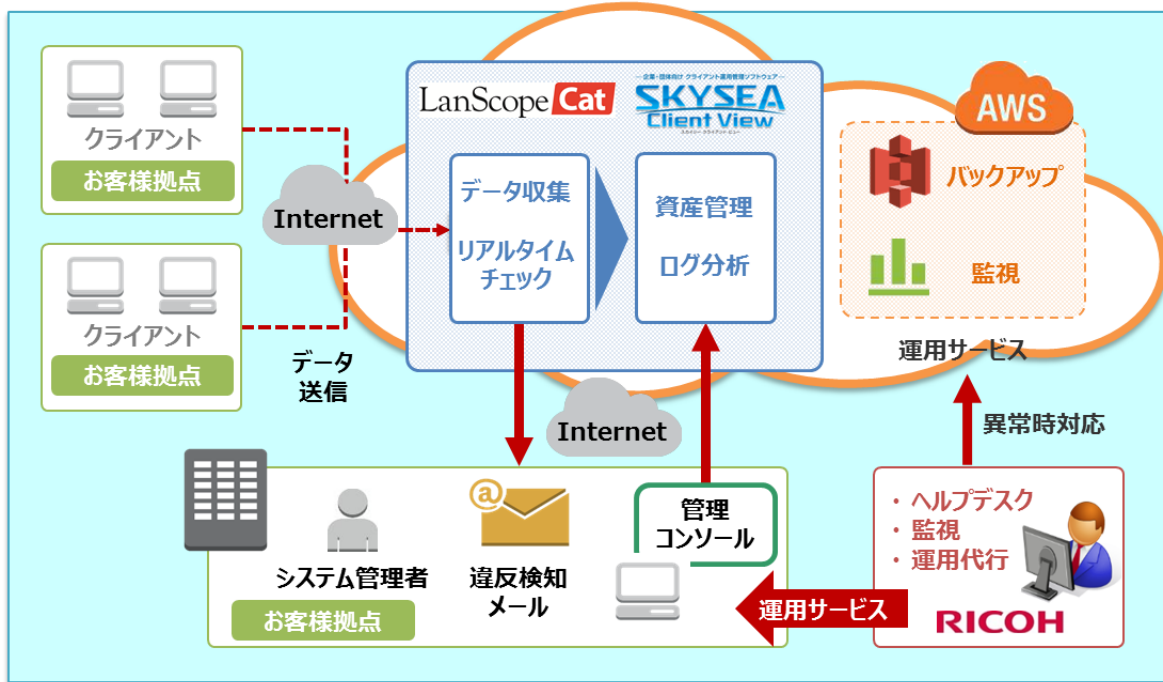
クライアント
お客様拠点

クライアント
お客様拠点

Internet

データ
送信

LanScope Cat

— 企業・団体向け クライアント運用管理ソフトウェア —
SKYSEA Client View

データ収集

リアルタイム
チェック

資産管理

ログ分析

AWS

バックアップ

監視

運用サービス

異常時対応

Internet

システム管理者
お客様拠点

違反検知
メール

管理
コンソール

運用サービス

・ヘルプデスク
・監視
・運用代行

RICOH